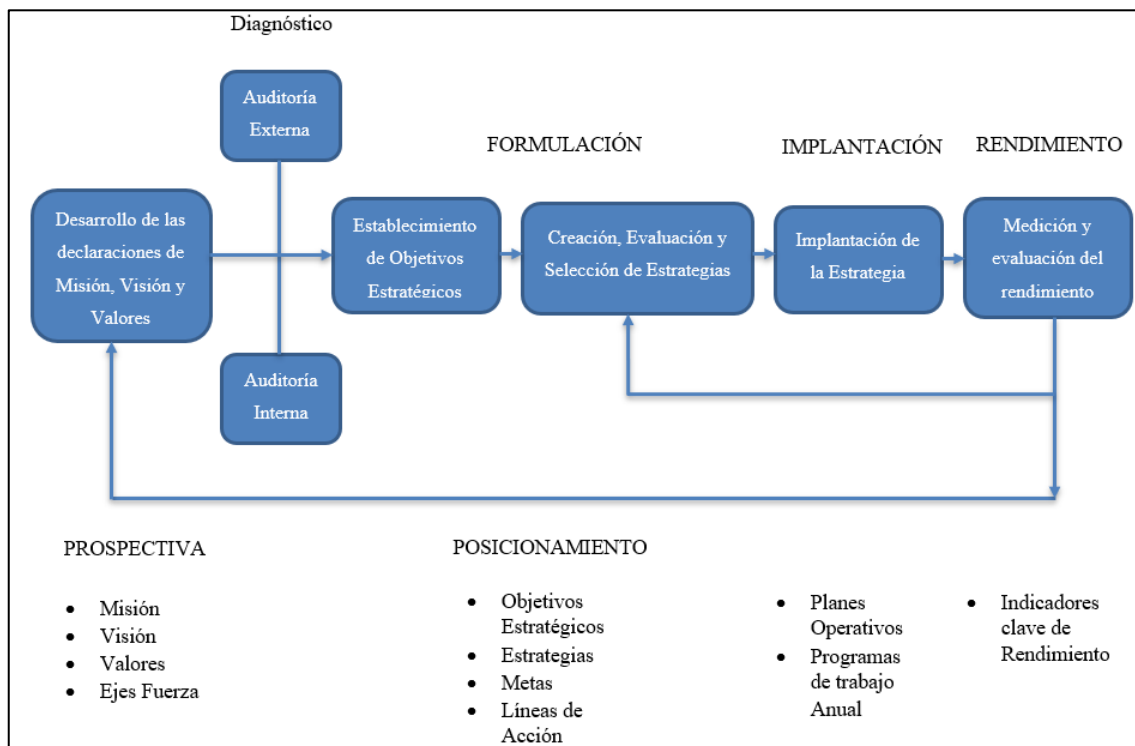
Diagnóstico

Auditoría Externa

FORMULACIÓN

IMPLANTACIÓN

RENDIMIENTO

Desarrollo de las declaraciones de Misión, Visión y Valores

Establecimiento de Objetivos Estratégicos

Creación, Evaluación y Selección de Estrategias

Implantación de la Estrategia

Medición y evaluación del rendimiento

Auditoría Interna

PROSPECTIVA

- Misión
- Visión
- Valores
- Ejes Fuerza

POSICIONAMIENTO

- Objetivos Estratégicos
- Estrategias
- Metas
- Líneas de Acción

- Planes Operativos
- Programas de trabajo Anual

- Indicadores clave de Rendimiento